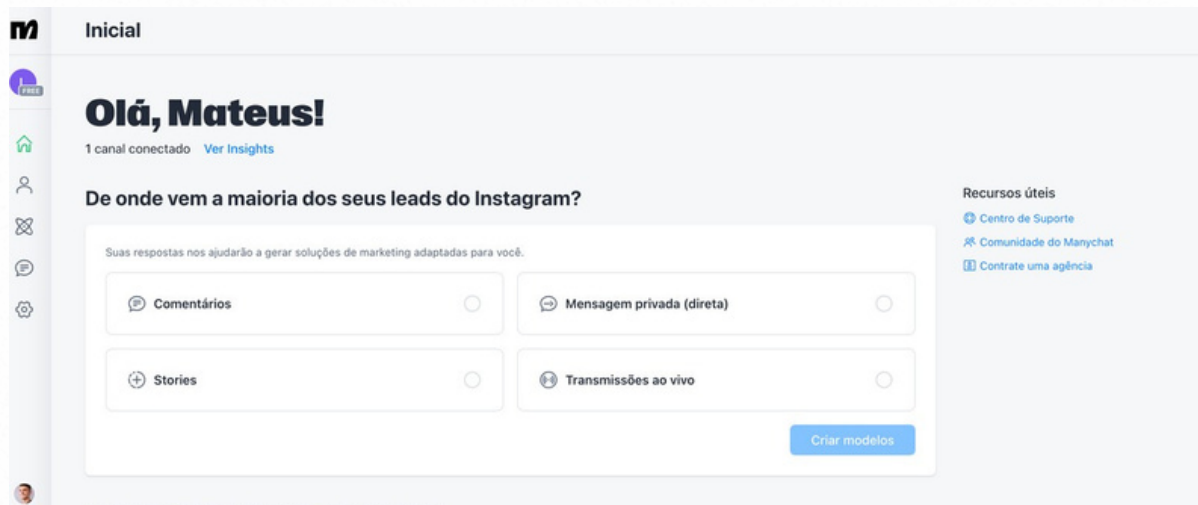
Inicial

FREE

Olá, Mateus!

1 canal conectado Ver Insights

De onde vem a maioria dos seus leads do Instagram?

Suas respostas nos ajudarão a gerar soluções de marketing adaptadas para você.

Comentários

Mensagem privada (direta)

Stories

Transmissões ao vivo

Criar modelos

Recursos úteis

Centro de Suporte

Comunidade do Manychat

Contrate uma agência